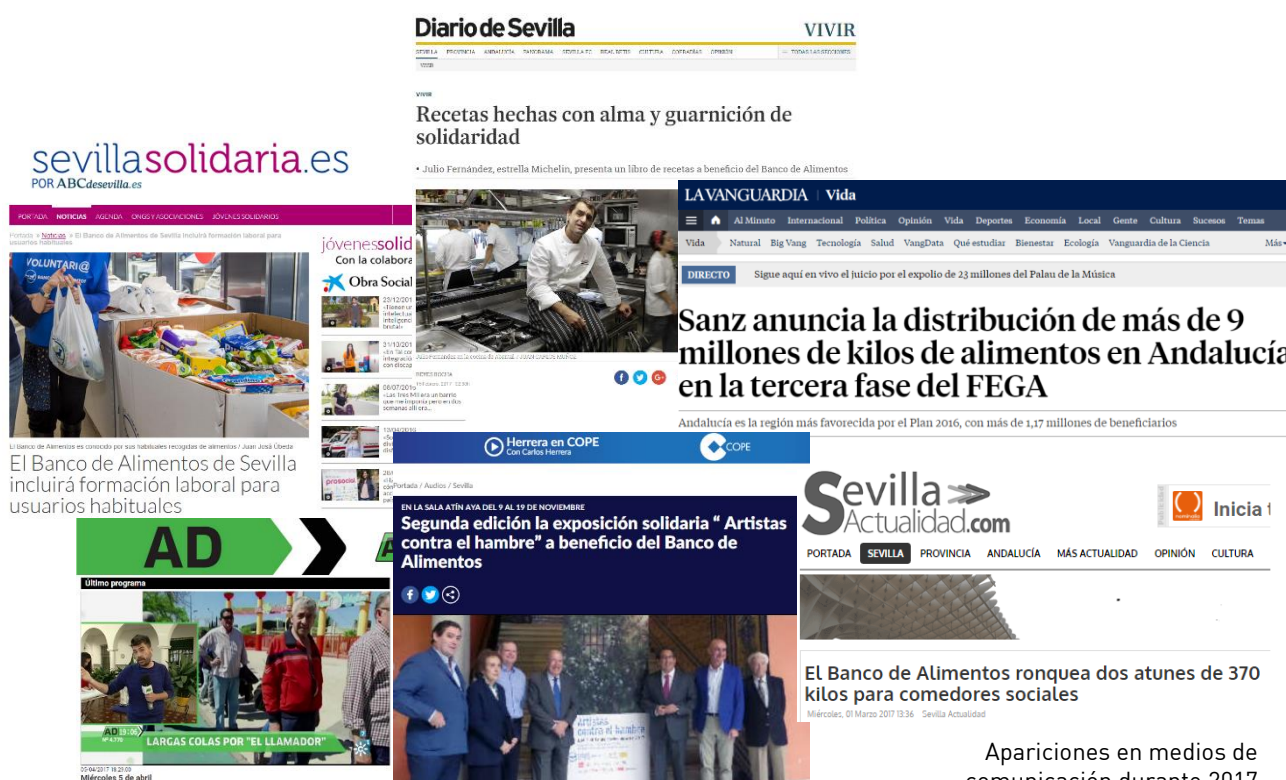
Diario de Sevilla
VIVIR
SEVILLA PROVINCIA ANDALUCÍA PANORAMA SEVILLA FC REAL BETIS CULTURA COFRADÍAS OPINIÓN TODAS LAS SECCIONES
VIVIR

VIVIR
Recetas hechas con alma y guarnición de solidaridad

• Julio Fernández, estrella Michelin, presenta un libro de recetas a beneficio del Banco de Alimentos

sevillasolidaria.es
POR ABCdesevilla.es

PORTADA NOTICIAS AGENDA ONGS Y ASOCIACIONES JÓVENES SOLIDARIOS
Portada » Noticias » El Banco de Alimentos de Sevilla incluirá formación laboral para usuarios habituales

VOLUNTARI@

El Banco de Alimentos es conocido por sus habituales recogidas de alimentos / Juan José Úbeda
El Banco de Alimentos de Sevilla incluirá formación laboral para usuarios habituales

jóvenessolid
Con la colabora
Obra Social

LA VANGUARDIA | Vida
Al Minuto Internacional Política Opinión Vida Deportes Economía Local Gente Cultura Sucesos Temas
Vida Natural Big Vang Tecnología Salud VangData Qué estudiar Bienestar Ecología Vanguardia de la Ciencia Más
DIRECTO Sigue aquí en vivo el juicio por el expolio de 23 millones del Palau de la Música
Sanz anuncia la distribución de más de 9 millones de kilos de alimentos en Andalucía en la tercera fase del FEGA
Andalucía es la región más favorecida por el Plan 2016, con más de 1,17 millones de beneficiarios

Herrera en COPE Con Carlos Herrera
COPE
Portada / Audios / Sevilla
EN LA SALA ATÍN AYA DEL 9 AL 19 DE NOVIEMBRE
Segunda edición la exposición solidaria " Artistas contra el hambre" a beneficio del Banco de Alimentos

Artistas contra el hambre

Sevilla Actualidad.com
Inicia
PORTADA SEVILLA PROVINCIA ANDALUCÍA MÁS ACTUALIDAD OPINIÓN CULTURA
El Banco de Alimentos ronquea dos atunes de 370 kilos para comedores sociales
Miércoles, 01 Marzo 2017 13:36 Sevilla Actualidad

AD
Último programa
AD 13:06
LARGAS COLAS POR "EL LLAMADOR"
20/04/2017 16:20:00
Miércoles 5 de abril

Apariciones en medios de comunicación durante 2017